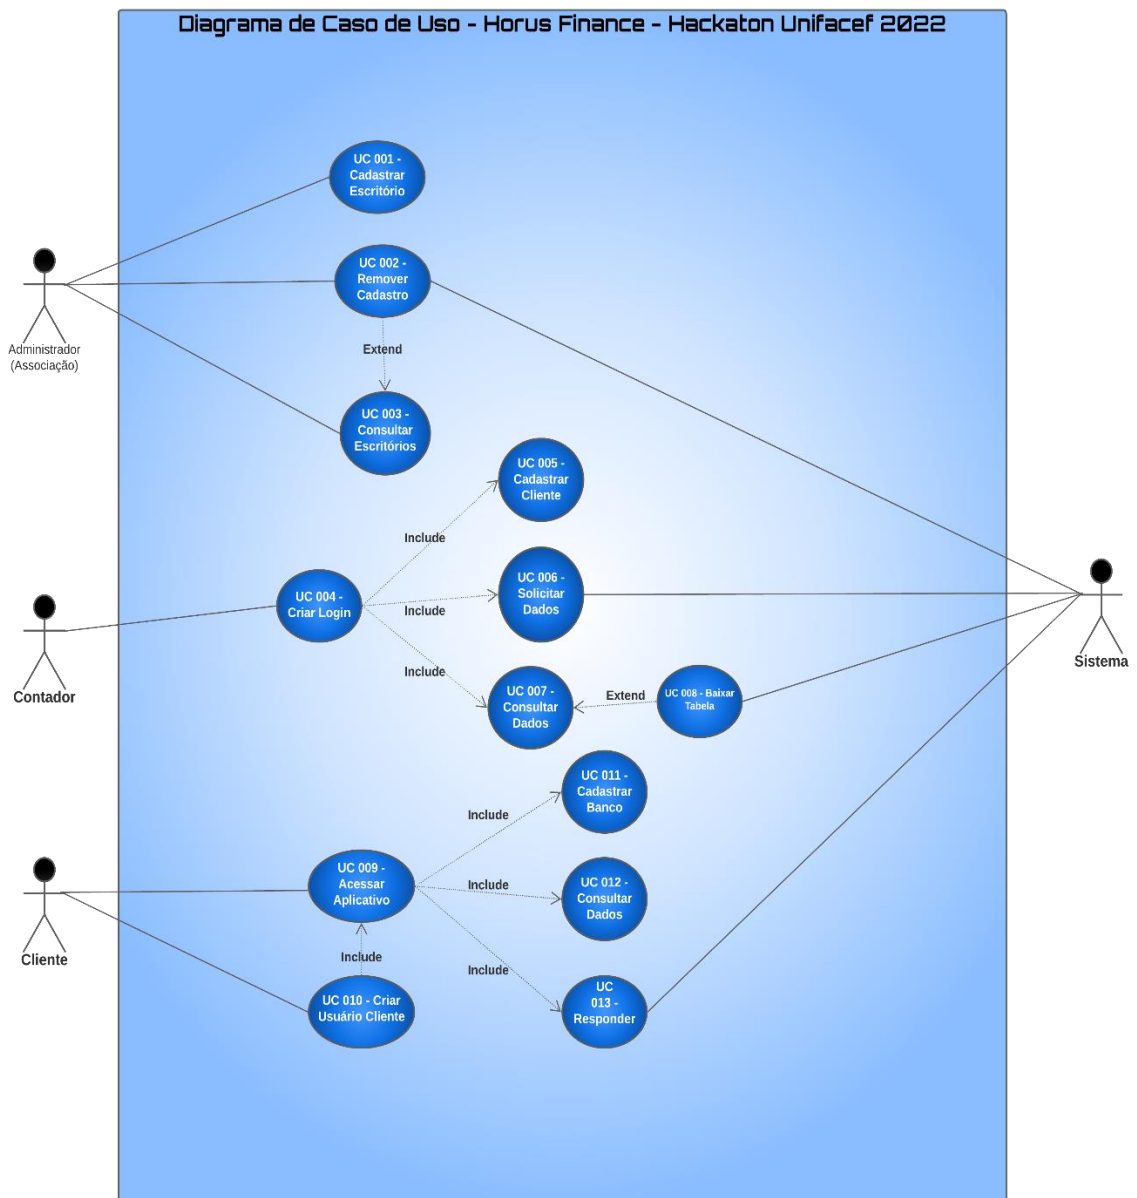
Diagrama de Caso de Uso - Horus Finance - Hackaton Unifacef 2022

UC 001 - Cadastrar Escritório

UC 002 - Remover Cadastro

Administrador (Associação)

Extend

UC 003 - Consultar Escritórios

UC 005 - Cadastrar Cliente

Include

UC 006 - Solicitar Dados

UC 004 - Criar Login

Include

Sistema

Contador

Include

UC 007 - Consultar Dados

Extend

UC 008 - Baixar Tabela

UC 011 - Cadastrar Banco

Include

UC 009 - Acessar Aplicativo

Include

UC 012 - Consultar Dados

Cliente

Include

Include

UC 010 - Criar Usuário Cliente

UC 013 - Responder